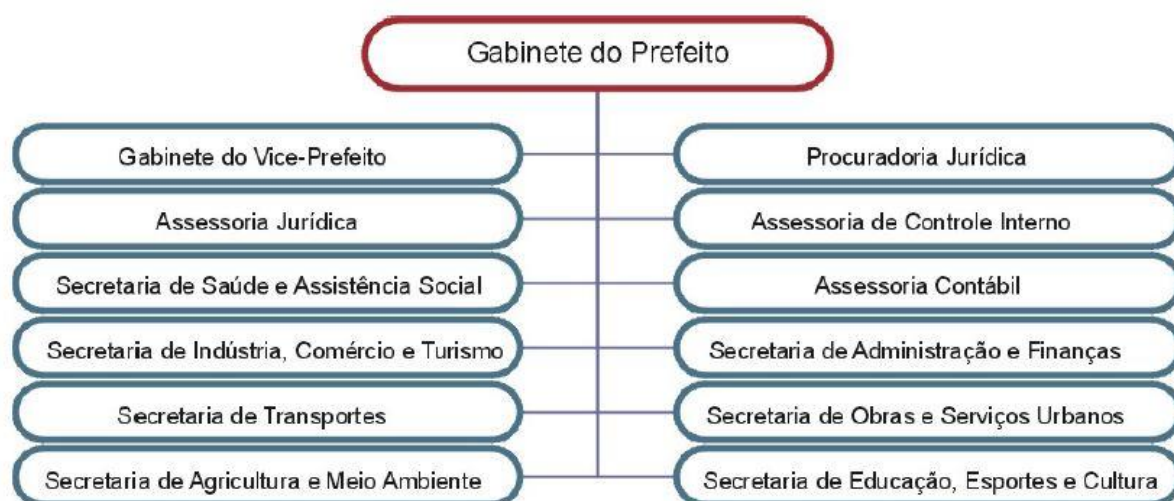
Gabinete do Prefeito

Gabinete do Vice-Prefeito

Assessoria Jurídica

Secretaria de Saúde e Assistência Social

Secretaria de Indústria, Comércio e Turismo

Secretaria de Transportes

Secretaria de Agricultura e Meio Ambiente

Procuradoria Jurídica

Assessoria de Controle Interno

Assessoria Contábil

Secretaria de Administração e Finanças

Secretaria de Obras e Serviços Urbanos

Secretaria de Educação, Esportes e Cultura